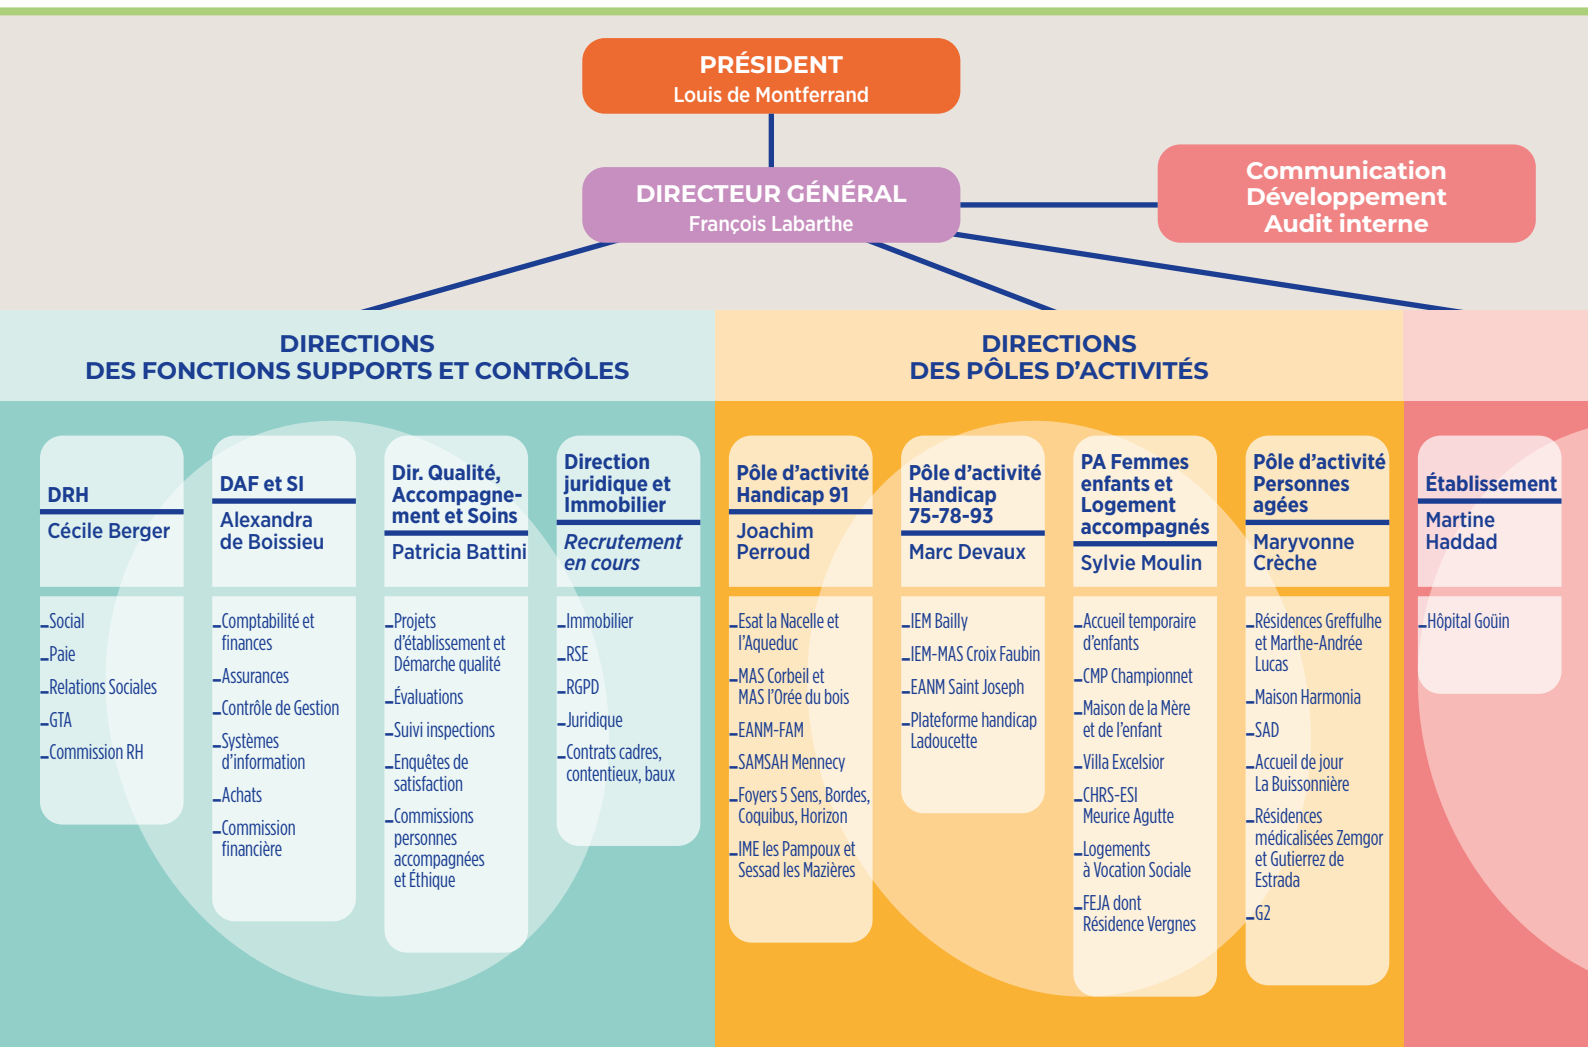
PRÉSIDENT
Louis de Montferrand

DIRECTEUR GÉNÉRAL
François Labarthe

Communication
Développement
Audit interne

DIRECTIONS
DES FONCTIONS SUPPORTS ET CONTRÔLES

DIRECTIONS
DES PÔLES D'ACTIVITÉS

DRH
Cécile Berger

Social
Paie
Relations Sociales
GTA
Commission RH

DAF et SI
Alexandra de Boissieu

Comptabilité et finances
Assurances
Contrôle de Gestion
Systèmes d'information
Achats
Commission financière

Dir. Qualité, Accompagnement et Soins
Patricia Battini

Projets d'établissement et Démarche qualité
Évaluations
Suivi inspections
Enquêtes de satisfaction
Commissions personnes accompagnées et Éthique

Direction juridique et Immobilier
Recrutement en cours

Immobilier
RSE
RGPD
Juridique
Contrats cadres, contentieux, baux

Pôle d'activité Handicap 91
Joachim Perroud

Esat la Nacelle et l'Aqueduc
MAS Corbeil et MAS l'Orée du bois
EANM-FAM
SAMSAH Mennecy
Foyers 5 Sens, Bordes, Coquibus, Horizon
IME les Pampoux et Sessad les Mazières

Pôle d'activité Handicap 75-78-93
Marc Devaux

IEM Bailly
IEM-MAS Croix Faubin
EANM Saint Joseph
Plateforme handicap Ladoucette

PA Femmes enfants et Logement accompagnés
Sylvie Moulin

Accueil temporaire d'enfants
CMP Championnet
Maison de la Mère et de l'enfant
Villa Excelsior
CHRS-ESI Meurice Agutte
Logements à Vocation Sociale
FEJA dont Résidence Vergnes

Pôle d'activité Personnes agées
Maryvonne Crèche

Résidences Greffulhe et Marthe-Andrée Lucas
Maison Harmonia
SAD
Accueil de jour La Buissonnière
Résidences médicalisées Zemgor et Gutierrez de Estrada
G2

Établissement
Martine Haddad

Hôpital Goüin